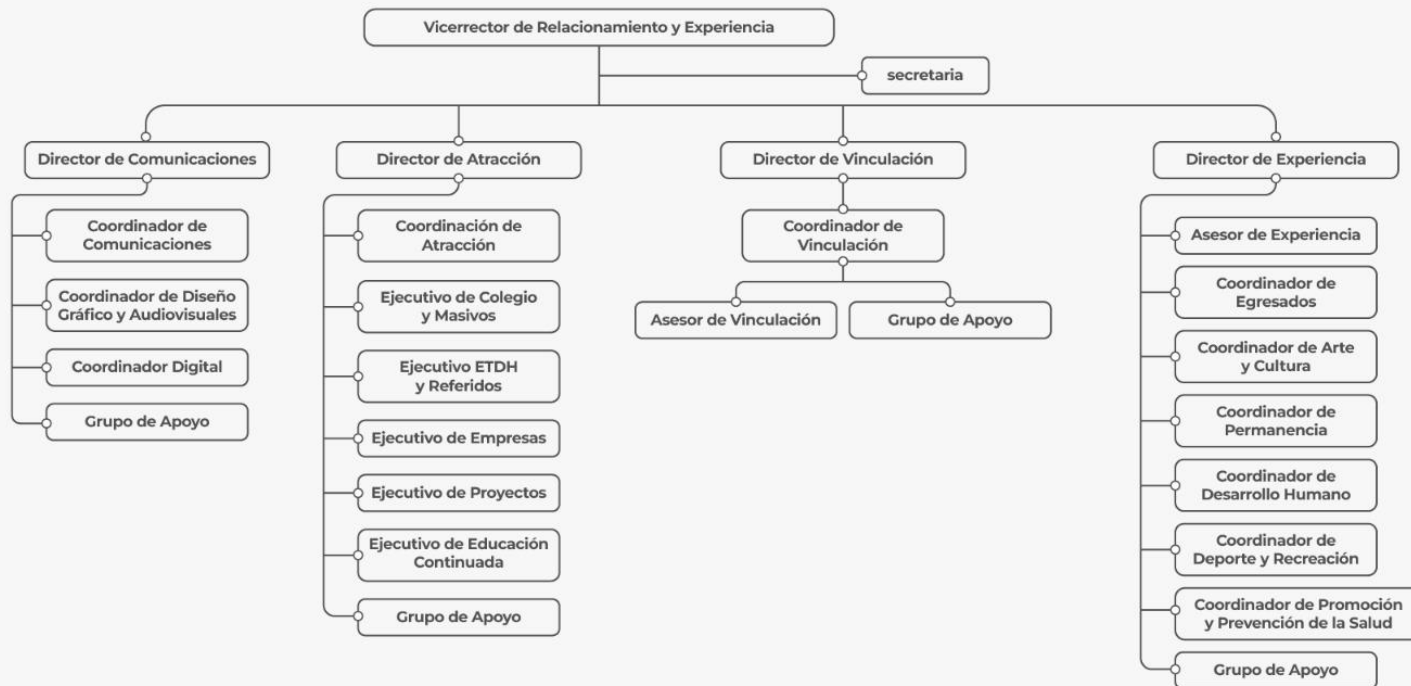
Vicerrector de Relacionamiento y Experiencia

secretaria

Director de Comunicaciones

Coordinador de Comunicaciones

Coordinador de Diseño Gráfico y Audiovisuales

Coordinador Digital

Grupo de Apoyo

Director de Atracción

Coordinación de Atracción

Ejecutivo de Colegio y Masivos

Ejecutivo ETDH y Referidos

Ejecutivo de Empresas

Ejecutivo de Proyectos

Ejecutivo de Educación Continuada

Grupo de Apoyo

Director de Vinculación

Coordinador de Vinculación

Asesor de Vinculación

Grupo de Apoyo

Director de Experiencia

Asesor de Experiencia

Coordinador de Egresados

Coordinador de Arte y Cultura

Coordinador de Permanencia

Coordinador de Desarrollo Humano

Coordinador de Deporte y Recreación

Coordinador de Promoción y Prevención de la Salud

Grupo de Apoyo